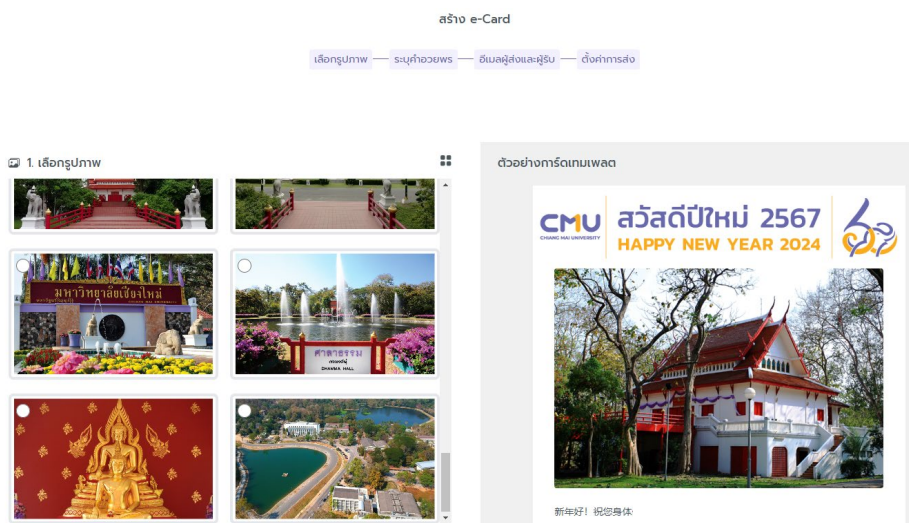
สร้าง e-Card

เลือกรูปภาพ — ระบุคำอวยพร — อีเมลผู้ส่งและผู้รับ — ตั้งค่าการส่ง

1. เลือกรูปภาพ

มหาวิทยาลัยเชียงใหม่

ศาลาธรรม
DHAMMA HALL

ตัวอย่างการ์ดเทมเพลต

CMU
CHIANG MAI UNIVERSITY

สวัสดีปีใหม่ 2567
HAPPY NEW YEAR 2024

新年好！祝您身体